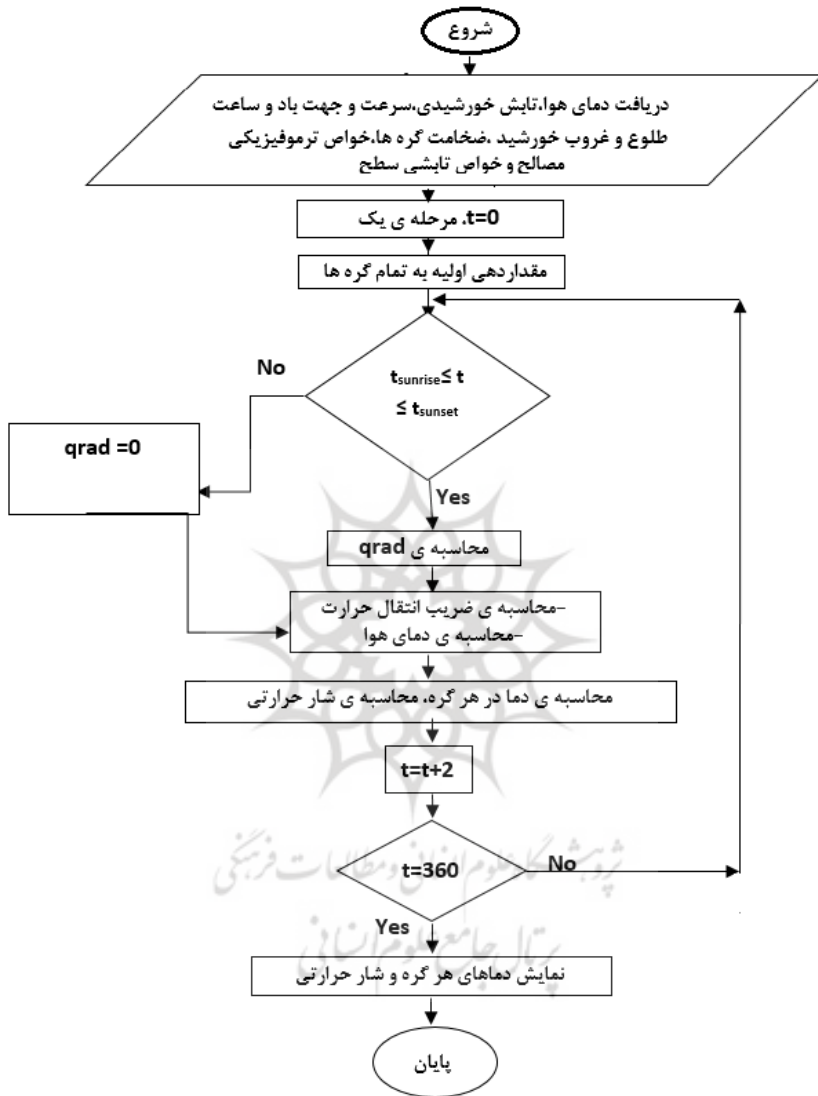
شروع

دریافت دمای هوا،تابش خورشیدی،سرعت و جهت باد و ساعت طلوع و غروب خورشید ،ضخامت گره ها،خواص ترموفیزیکی مصالح و خواص تابشی سطح

t=0، مرحله ی یک

مقداردهی اولیه به تمام گره ها

$t_{sunrise} \leq t \leq t_{sunset}$

No

qrad =0

Yes

محاسبه ی qrad

-محاسبه ی ضریب انتقال حرارت
-محاسبه ی دمای هوا

محاسبه ی دما در هر گره، محاسبه ی شار حرارتی

t=t+2

t=360

No

Yes

نمایش دماهای هر گره و شار حرارتی

پایان

پژوهشگاه علوم انسانی و مطالعات فرهنگی
پرتال جامع علوم انسانی